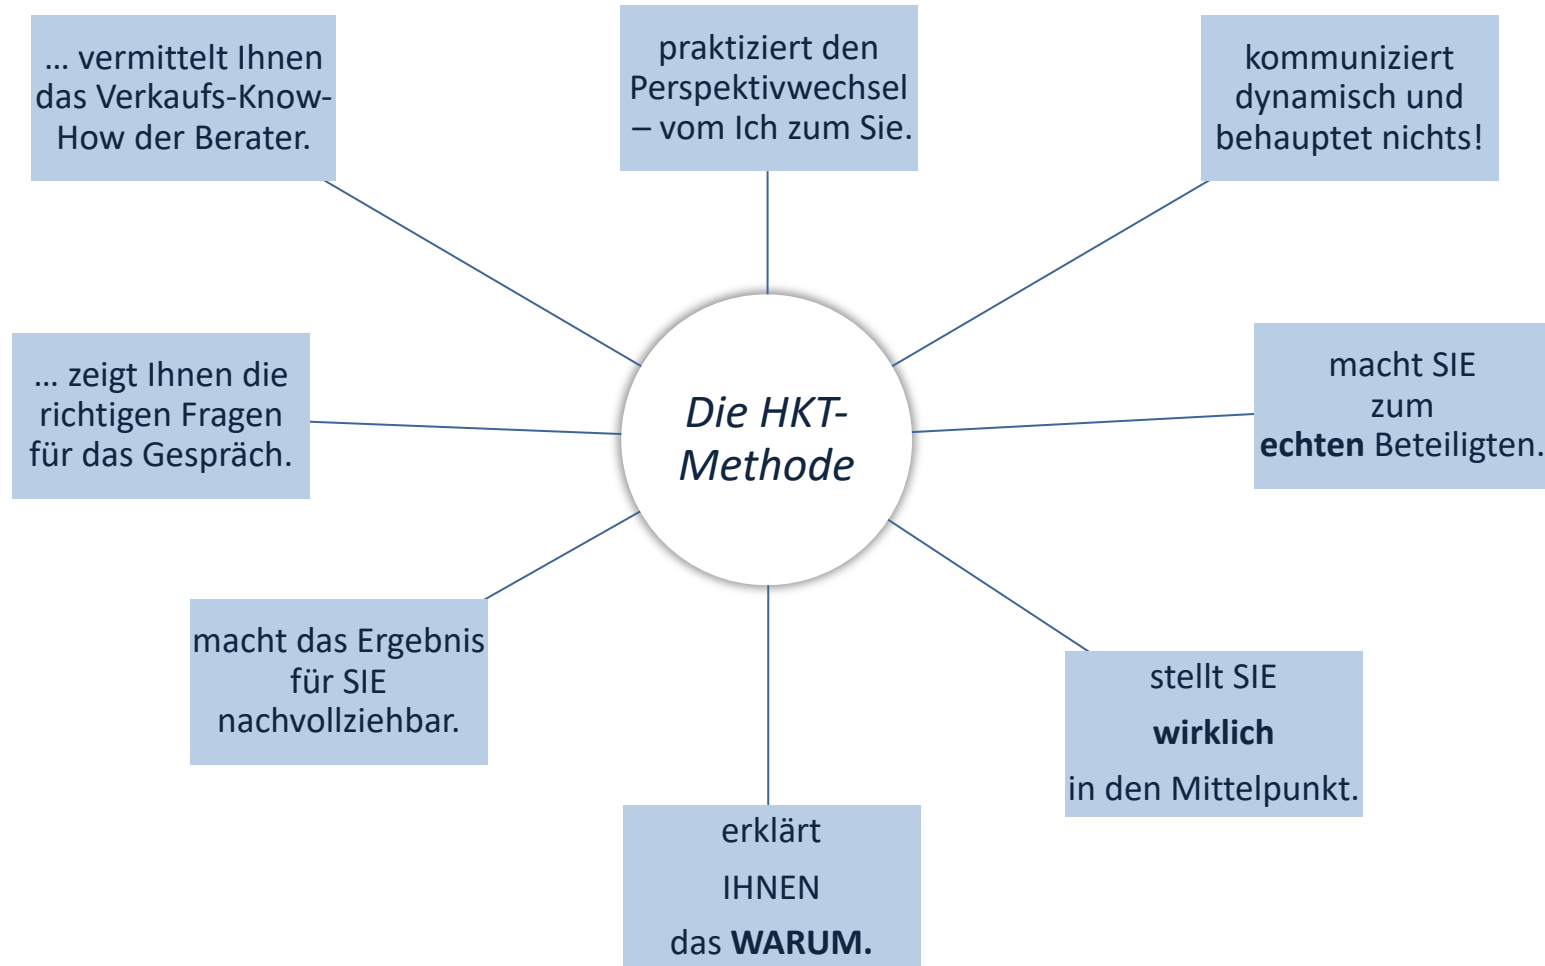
Die HKT-Methode

… vermittelt Ihnen das Verkaufs-Know-How der Berater.

praktiziert den Perspektivwechsel – vom Ich zum Sie.

kommuniziert dynamisch und behauptet nichts!

… zeigt Ihnen die richtigen Fragen für das Gespräch.

macht SIE zum **echten** Beteiligten.

macht das Ergebnis für SIE nachvollziehbar.

stellt SIE **wirklich** in den Mittelpunkt.

erklärt IHNEN das **WARUM.**